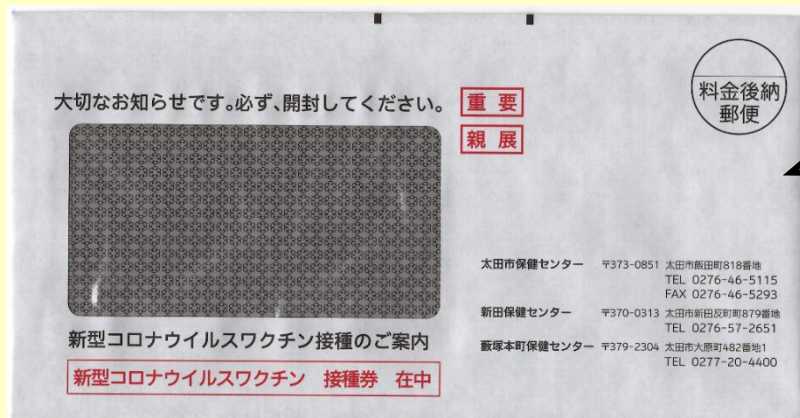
大切なお知らせです。必ず、開封してください。

重要

親展

料金後納
郵便

太田市保健センター　〒373-0851 太田市飯田町818番地
TEL 0276-46-5115
FAX 0276-46-5293

新田保健センター　〒370-0313 太田市新田反町町879番地
TEL 0276-57-2651

藪塚本町保健センター　〒379-2304 太田市大原町482番地1
TEL 0277-20-4400

新型コロナウイルスワクチン接種のご案内

新型コロナウイルスワクチン　接種券　在中